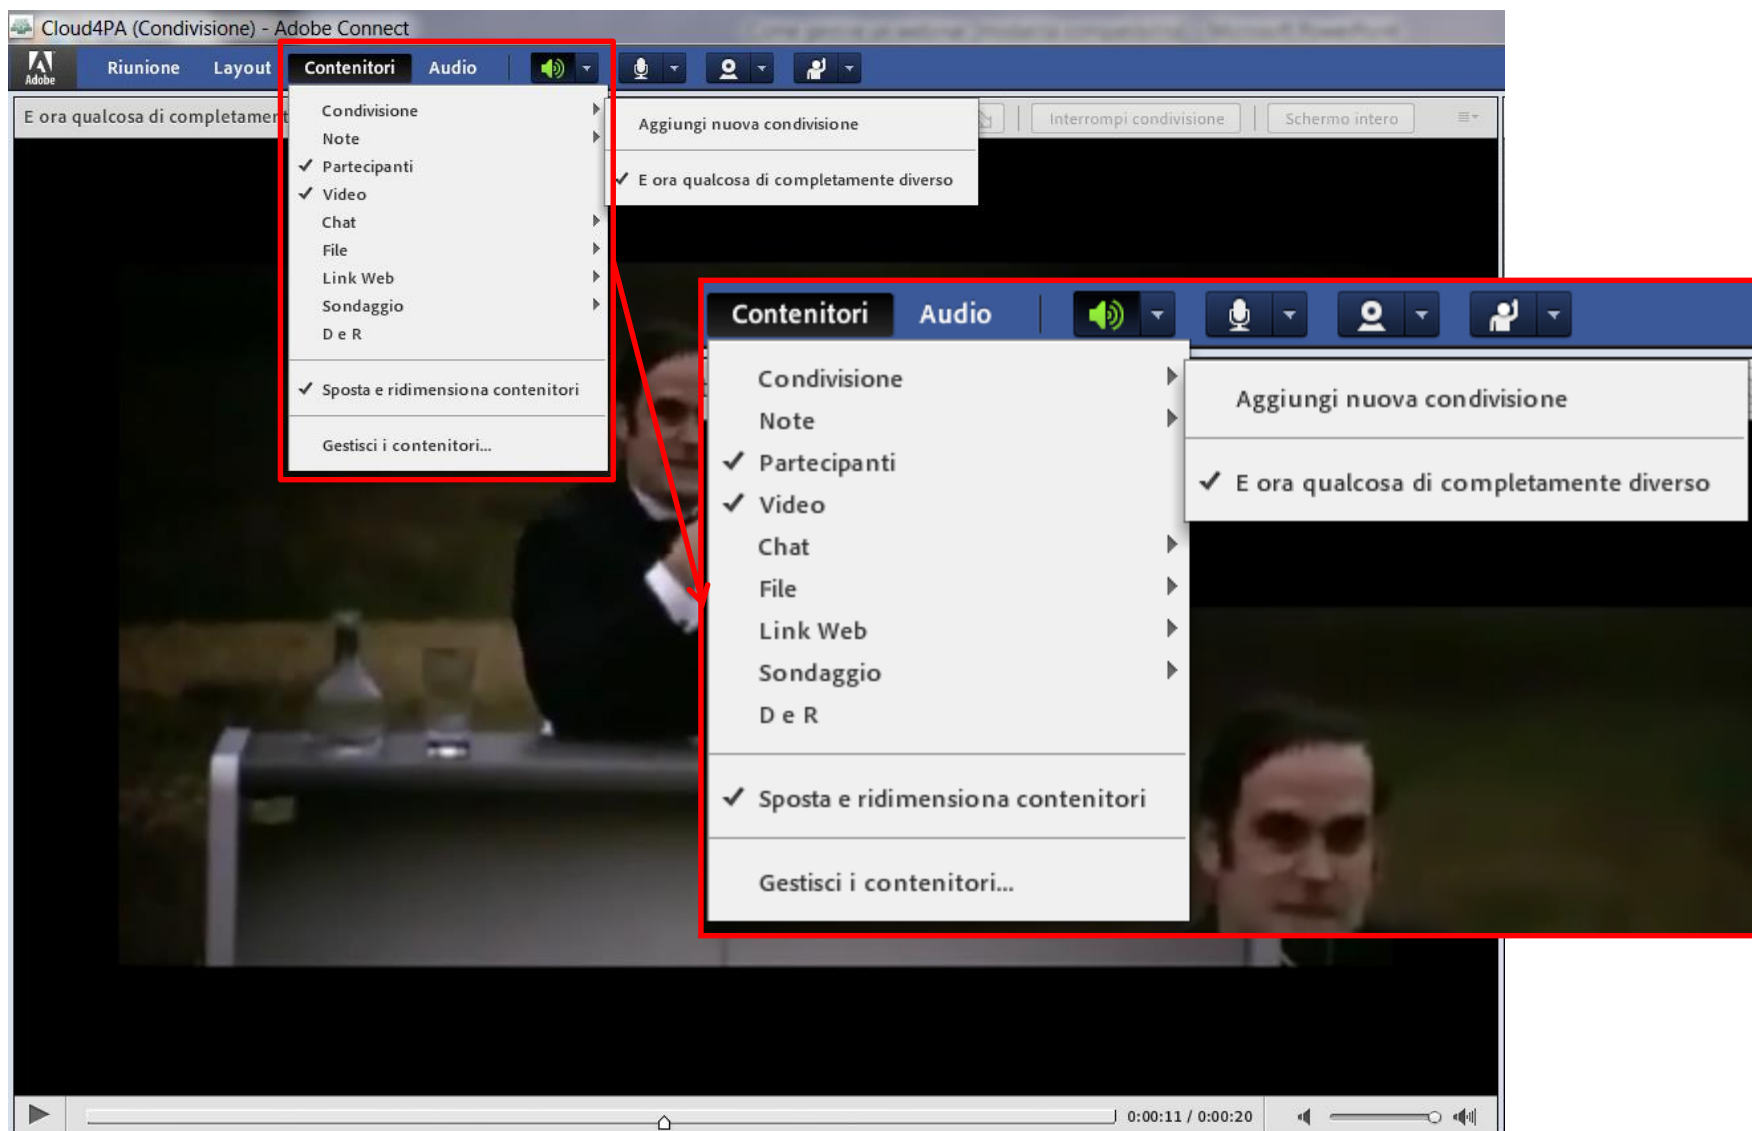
Cloud4PA (Condivisione) - Adobe Connect

Adobe

Riunione Layout Contenitori Audio

E ora qualcosa di completamen

Condivisione
Note
✓ Partecipanti
✓ Video
Chat
File
Link Web
Sondaggio
D e R

✓ Sposta e ridimensiona contenitori

Gestisci i contenitori...

Aggiungi nuova condivisione

✓ E ora qualcosa di completamente diverso

Interrompi condivisione Schermo intero

Contenitori Audio

Condivisione
Note
✓ Partecipanti
✓ Video
Chat
File
Link Web
Sondaggio
D e R

✓ Sposta e ridimensiona contenitori

Gestisci i contenitori...

Aggiungi nuova condivisione

✓ E ora qualcosa di completamente diverso

0:00:11 / 0:00:20